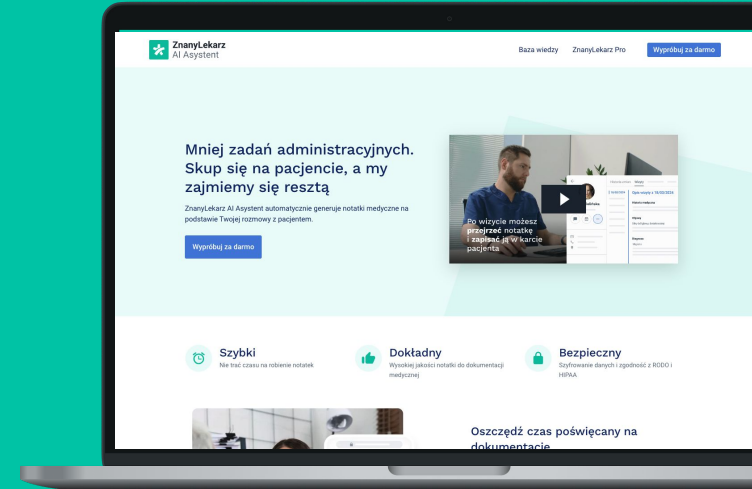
ZnanyLekarz
AI Asystent

Baza wiedzy ZnanyLekarz Pro Wypróbuj za darmo

Mniej zadań administracyjnych. Skup się na pacjencie, a my zajmiemy się resztą

ZnanyLekarz AI Asystent automatycznie generuje notatki medyczne na podstawie Twojej rozmowy z pacjentem.

Wypróbuj za darmo

Po wizycie możesz przejrzeć notatkę i zapisać ją w karcie pacjenta

Szybki
Nie trać czasu na robienie notatek

Dokładny
Wysokiej jakości notatki do dokumentacji medycznej

Bezpieczny
Szyfrowanie danych i zgodność z RODO i HIPAA

Oszczędź czas poświęcany na dokumentacje